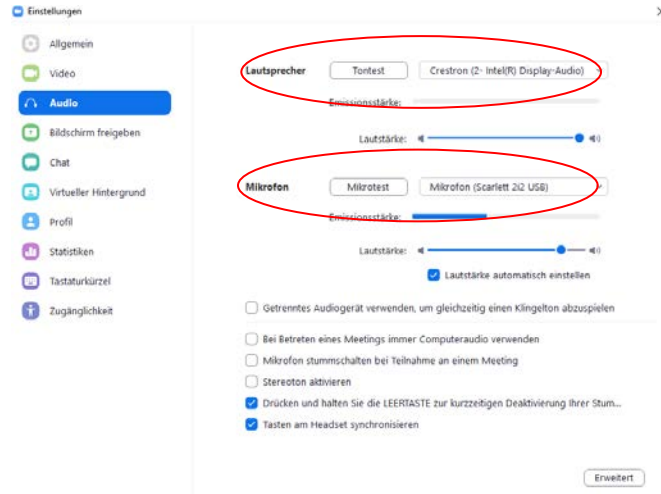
Einstellungen

Allgemein
Video
Audio
Bildschirm freigeben
Chat
Virtueller Hintergrund
Profil
Statistiken
Tastaturkürzel
Zugänglichkeit

Lautsprecher
Tontest
Crestron (2- Intel(R) Display-Audio)
Emissionsstärke:
Lautstärke:

Mikrofon
Mikrotest
Mikrofon (Scarlett 2i2 USB)
Emissionsstärke:
Lautstärke:
Lautstärke automatisch einstellen

Getrenntes Audiogerät verwenden, um gleichzeitig einen Klingelton abzuspielen

Bei Betreten eines Meetings immer Computeraudio verwenden
Mikrofon stummschalten bei Teilnahme an einem Meeting
Stereoton aktivieren
Drücken und halten Sie die LEERTASTE zur kurzzeitigen Deaktivierung Ihrer Stum...
Tasten am Headset synchronisieren

Erweitert